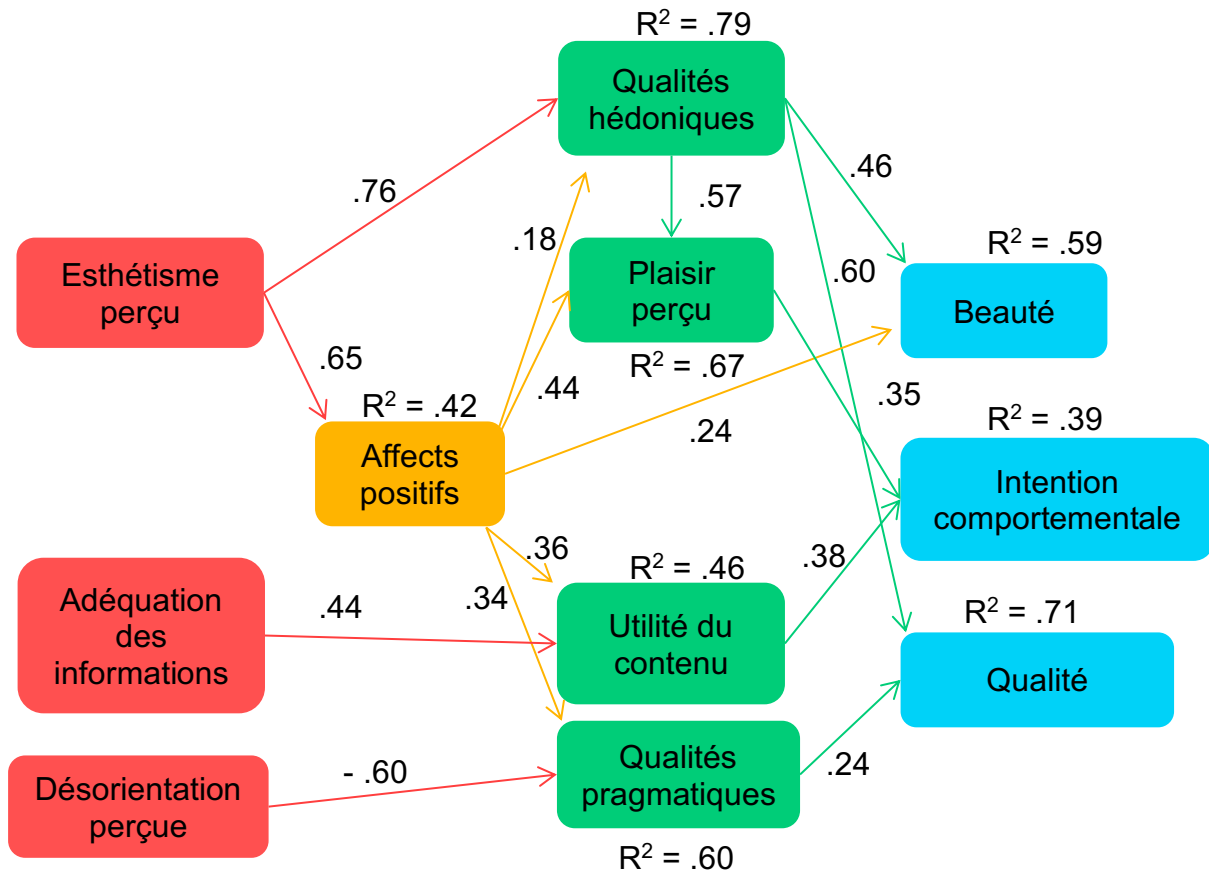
$R^2$ = .79

Qualités hédoniques

.76

.57

.46

.18

$R^2$ = .59

Esthétisme perçu

Plaisir perçu

.60

Beauté

.65

$R^2$ = .67

$R^2$ = .42

.44

.35

Affects positifs

.24

$R^2$ = .39

Intention comportementale

.36

$R^2$ = .46

.38

Adéquation des informations

.44

.34

Utilité du contenu

$R^2$ = .71

Qualité

Désorientation perçue

- .60

Qualités pragmatiques

.24

$R^2$ = .60